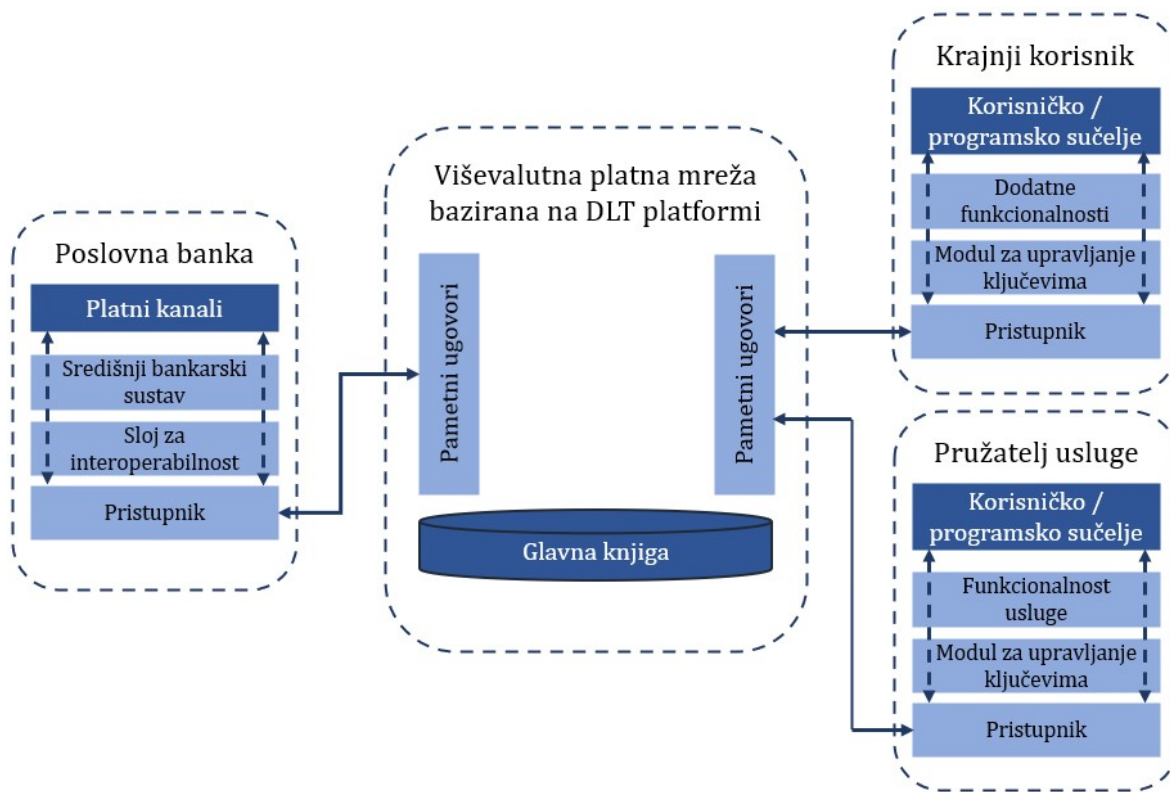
Poslovna banka

Platni kanali

Središnji bankarski sustav

Sloj za interoperabilnost

Pristupnik

Viševalutna platna mreža bazirana na DLT platformi

Pametni ugovori

Pametni ugovori

Glavna knjiga

Krajnji korisnik

Korisničko / programsko sučelje

Dodatne funkcionalnosti

Modul za upravljanje ključevima

Pristupnik

Pružatelj usluge

Korisničko / programsko sučelje

Funkcionalnost usluge

Modul za upravljanje ključevima

Pristupnik